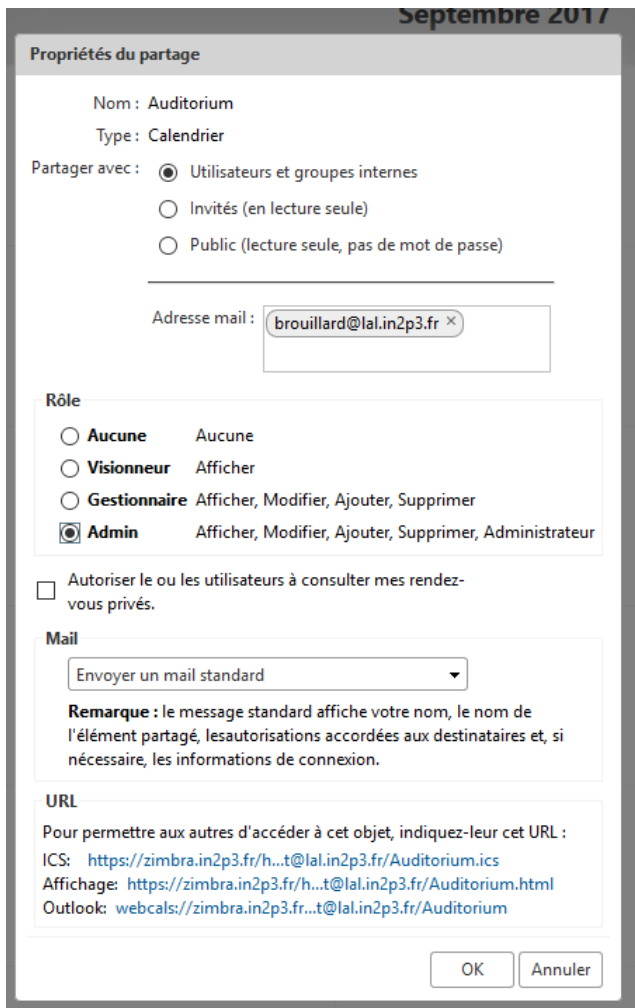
Septembre 2017

Propriétés du partage

Nom : Auditorium

Type : Calendrier

Partager avec : Utilisateurs et groupes internes

Invités (en lecture seule)

Public (lecture seule, pas de mot de passe)

Adresse mail : brouillard@lal.in2p3.fr ×

Rôle

Aucune Aucune

Visionneur Afficher

Gestionnaire Afficher, Modifier, Ajouter, Supprimer

Admin Afficher, Modifier, Ajouter, Supprimer, Administrateur

Autoriser le ou les utilisateurs à consulter mes rendez-vous privés.

Mail

Envoyer un mail standard

Remarque : le message standard affiche votre nom, le nom de l'élément partagé, lesautorisations accordées aux destinataires et, si nécessaire, les informations de connexion.

URL

Pour permettre aux autres d'accéder à cet objet, indiquez-leur cet URL :

ICS: https://zimbra.in2p3.fr/h...t@lal.in2p3.fr/Auditorium.ics

Affichage: https://zimbra.in2p3.fr/h...t@lal.in2p3.fr/Auditorium.html

Outlook: webcals://zimbra.in2p3.fr...t@lal.in2p3.fr/Auditorium

OK Annuler